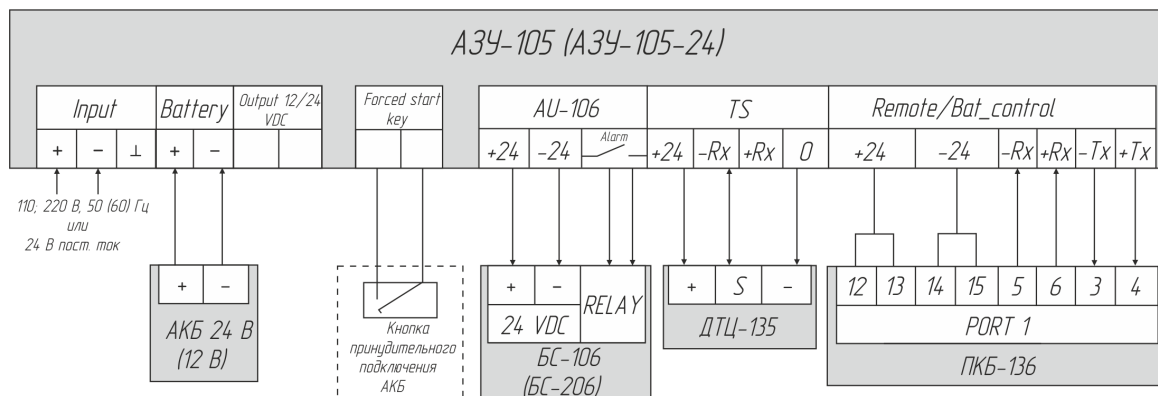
АЗУ-105 (АЗУ-105-24)

| Input | | | Battery | | Output 12/24 VDC | | Forced start key | | AU-106 | | | TS | | | | Remote/Bat_control | | | | | |
|---|---|---|---|---|---|---|---|---|---|---|---|---|---|---|---|---|---|---|---|---|---|
| + | − | ⊥ | + | − | | | | | +24 | −24 | Alarm | +24 | −Rx | +Rx | 0 | +24 | −24 | −Rx | +Rx | −Tx | +Tx |

110; 220 В, 50 (60) Гц или 24 В пост. ток

| + | − |
|---|---|

АКБ 24 В (12 В)

Кнопка принудительного подключения АКБ

| + | − | RELAY |
|---|---|---|
| 24 VDC | | |

БС-106 (БС-206)

| + | S | − |
|---|---|---|

ДТЦ-135

| 12 | 13 | 14 | 15 | 5 | 6 | 3 | 4 |
|---|---|---|---|---|---|---|---|

PORT 1

ПКБ-136